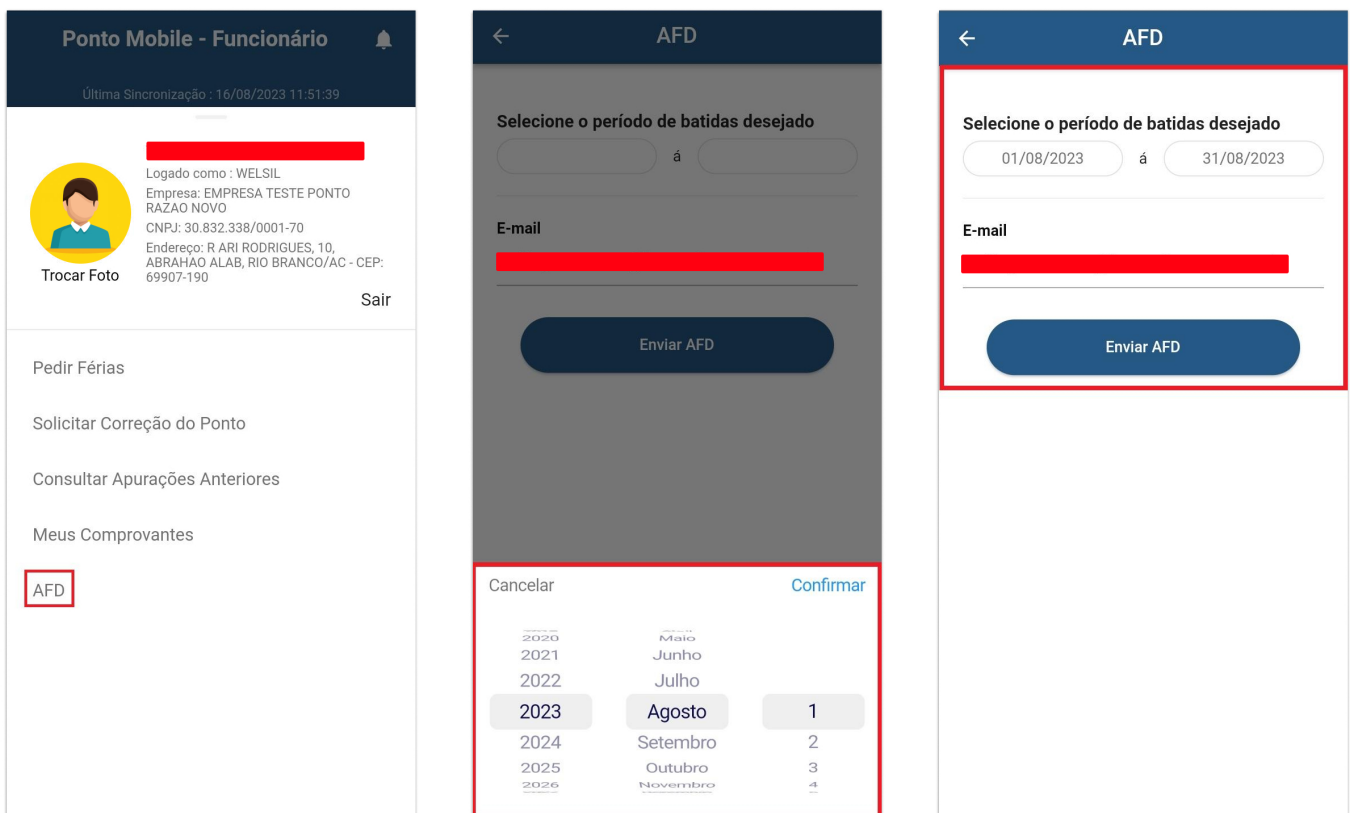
Ponto Mobile - Funcionário

Última Sincronização : 16/08/2023 11:51:39

Logado como : WELSIL
Empresa: EMPRESA TESTE PONTO RAZAO NOVO
CNPJ: 30.832.338/0001-70
Endereço: R ARI RODRIGUES, 10, ABRAHAO ALAB, RIO BRANCO/AC - CEP: 69907-190

Trocar Foto

Sair

Pedir Férias

Solicitar Correção do Ponto

Consultar Apurações Anteriores

Meus Comprovantes

AFD

AFD

Selecione o período de batidas desejado

á

E-mail

Enviar AFD

Cancelar Confirmar

| 2020 | Maio | |
|---|---|---|
| 2021 | Junho | |
| 2022 | Julho | |
| 2023 | Agosto | 1 |
| 2024 | Setembro | 2 |
| 2025 | Outubro | 3 |
| 2026 | Novembro | 4 |

AFD

Selecione o período de batidas desejado

01/08/2023 á 31/08/2023

E-mail

Enviar AFD